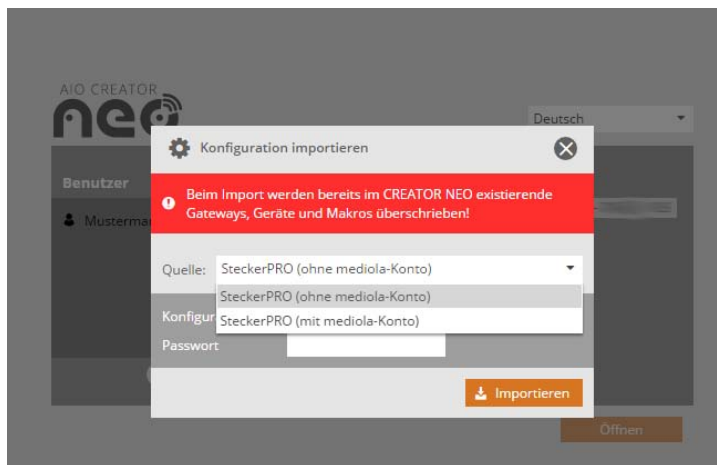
AIO CREATOR
neo

Deutsch

Benutzer

Mustermar

Konfiguration importieren

Beim Import werden bereits im CREATOR NEO existierende Gateways, Geräte und Makros überschrieben!

Quelle: SteckerPRO (ohne mediola-Konto)

SteckerPRO (ohne mediola-Konto)

SteckerPRO (mit mediola-Konto)

Konfigur

Passwort

Importieren

Öffnen